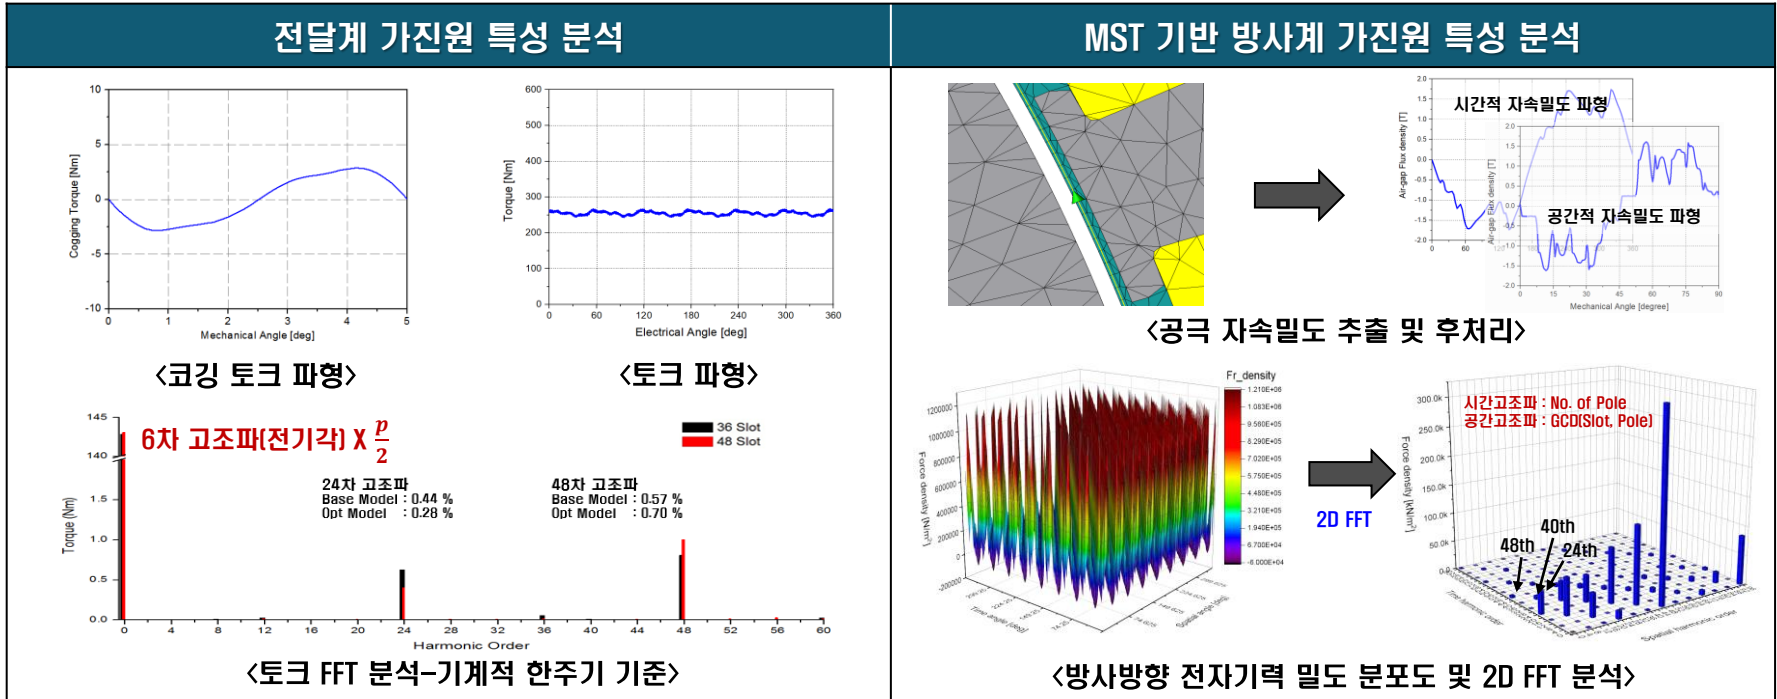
전달계 가진원 특성 분석

10
5
0
-5
-10
Cogging Torque [Nm]
0 1 2 3 4 5
Mechanical Angle [deg]

<코깅 토크 파형>

600
500
400
300
200
100
0
Torque [Nm]
0 60 120 180 240 300 360
Electrical Angle [deg]

<토크 파형>

145
140
1.5
1.0
0.5
0.0
Torque (Nm)
6차 고조파(전기각) X $\frac{p}{2}$
36 Slot
48 Slot
24차 고조파
Base Model : 0.44 %
Opt Model : 0.28 %
48차 고조파
Base Model : 0.57 %
Opt Model : 0.70 %
0 4 8 12 16 20 24 28 32 36 40 44 48 52 56 60
Harmonic Order

<토크 FFT 분석-기계적 한주기 기준>

MST 기반 방사계 가진원 특성 분석

시간적 자속밀도 파형
공간적 자속밀도 파형
Air-gap Flux density [T]
Mechanical Angle [degree]

<공극 자속밀도 추출 및 후처리>

Fr_density
1.210E+06
1.083E+06
9.560E+05
8.290E+05
7.020E+05
5.750E+05
4.480E+05
3.210E+05
1.940E+05
6.700E+04
-6.000E+04
Force density [N/m²]
1200000
1000000
800000
600000
400000
200000
0
-200000

2D FFT

시간고조파 : No. of Pole
공간고조파 : GCD(Slot, Pole)
300.0k
250.0k
200.0k
150.0k
100.0k
50.0k
0.0
Force density [N/m²]
40th
48th
24th

<방사방향 전자기력 밀도 분포도 및 2D FFT 분석>